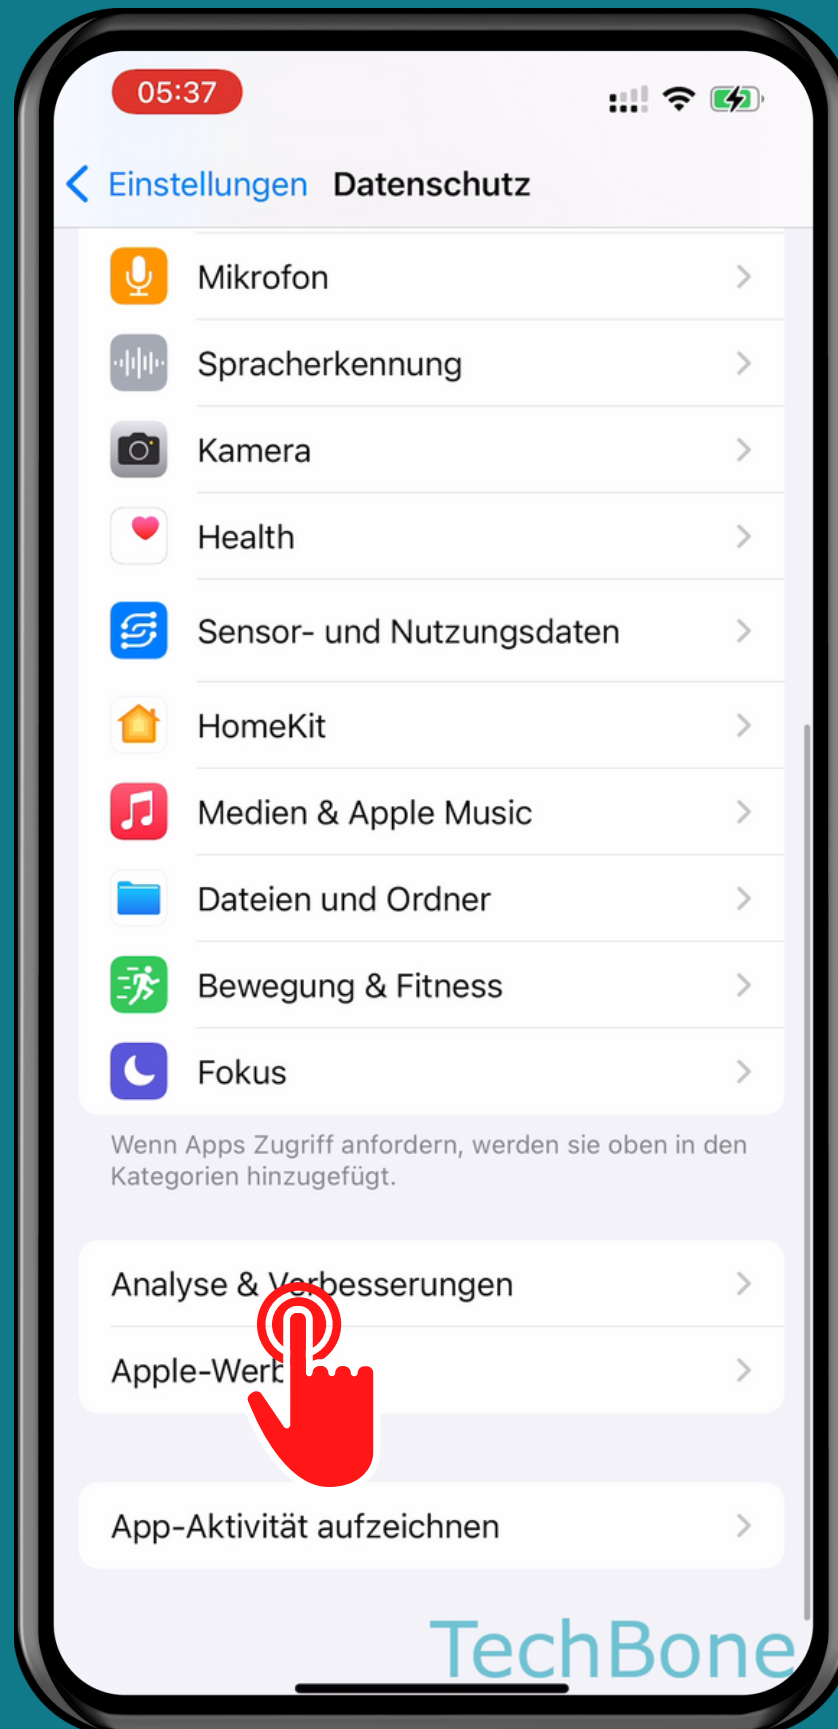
05:37

Einstellungen Datenschutz

Mikrofon

Spracherkennung

Kamera

Health

Sensor- und Nutzungsdaten

HomeKit

Medien & Apple Music

Dateien und Ordner

Bewegung & Fitness

Fokus

Wenn Apps Zugriff anfordern, werden sie oben in den Kategorien hinzugefügt.

Analyse & Verbesserungen

Apple-Werb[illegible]

App-Aktivität aufzeichnen

TechBone